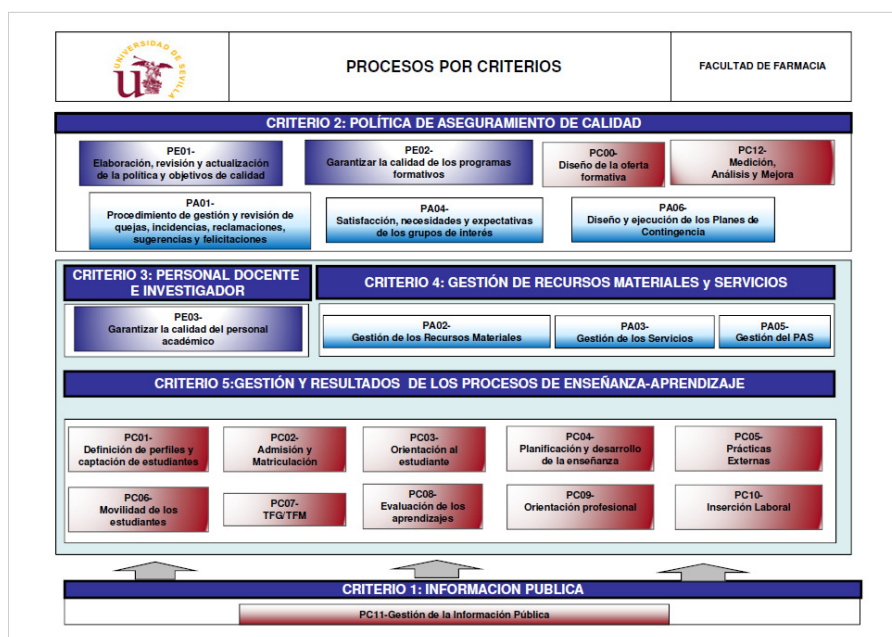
UNIVERSIDAD DE SEVILLA

PROCESOS POR CRITERIOS

FACULTAD DE FARMACIA

CRITERIO 2: POLÍTICA DE ASEGURAMIENTO DE CALIDAD

PE01- Elaboración, revisión y actualización de la política y objetivos de calidad

PE02- Garantizar la calidad de los programas formativos

PC00- Diseño de la oferta formativa

PC12- Medición, Análisis y Mejora

PA01- Procedimiento de gestión y revisión de quejas, incidencias, reclamaciones, sugerencias y felicitaciones

PA04- Satisfacción, necesidades y expectativas de los grupos de interés

PA06- Diseño y ejecución de los Planes de Contingencia

CRITERIO 3: PERSONAL DOCENTE E INVESTIGADOR

CRITERIO 4: GESTIÓN DE RECURSOS MATERIALES y SERVICIOS

PE03- Garantizar la calidad del personal académico

PA02- Gestión de los Recursos Materiales

PA03- Gestión de los Servicios

PA05- Gestión del PAS

CRITERIO 5:GESTIÓN Y RESULTADOS DE LOS PROCESOS DE ENSEÑANZA-APRENDIZAJE

PC01- Definición de perfiles y captación de estudiantes

PC02- Admisión y Matriculación

PC03- Orientación al estudiante

PC04- Planificación y desarrollo de la enseñanza

PC05- Prácticas Externas

PC06- Movilidad de los estudiantes

PC07- TFG/TFM

PC08- Evaluación de los aprendizajes

PC09- Orientación profesional

PC10- Inserción Laboral

CRITERIO 1: INFORMACION PUBLICA

PC11-Gestión de la Información Pública